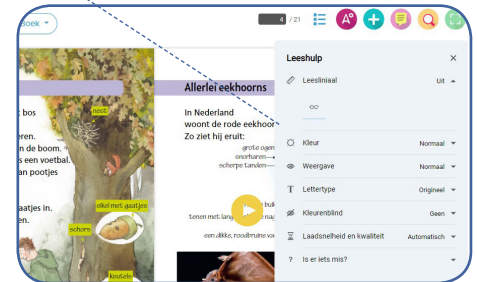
boek

4 / 21

r bos
eren.
n de stam.
s een voetbal.
n pootjes

aatjes in
eren.

nest
eikel met gaatjes
schors
keutels

Allerlei eekhoorns

In Nederland
woont de rode eekhoor
Zo ziet hij eruit:

grote ogen
oorharen
scherpe tanden

lenen met lange nagels
een dikke, ronde staart

Leeshulp

Leesliniaal Uit

Kleur Normaal
Weergave Normaal
Lettertype Origineel
Kleurenblind Geen
Laadsnelheid en kwaliteit Automatisch
Is er iets mis?